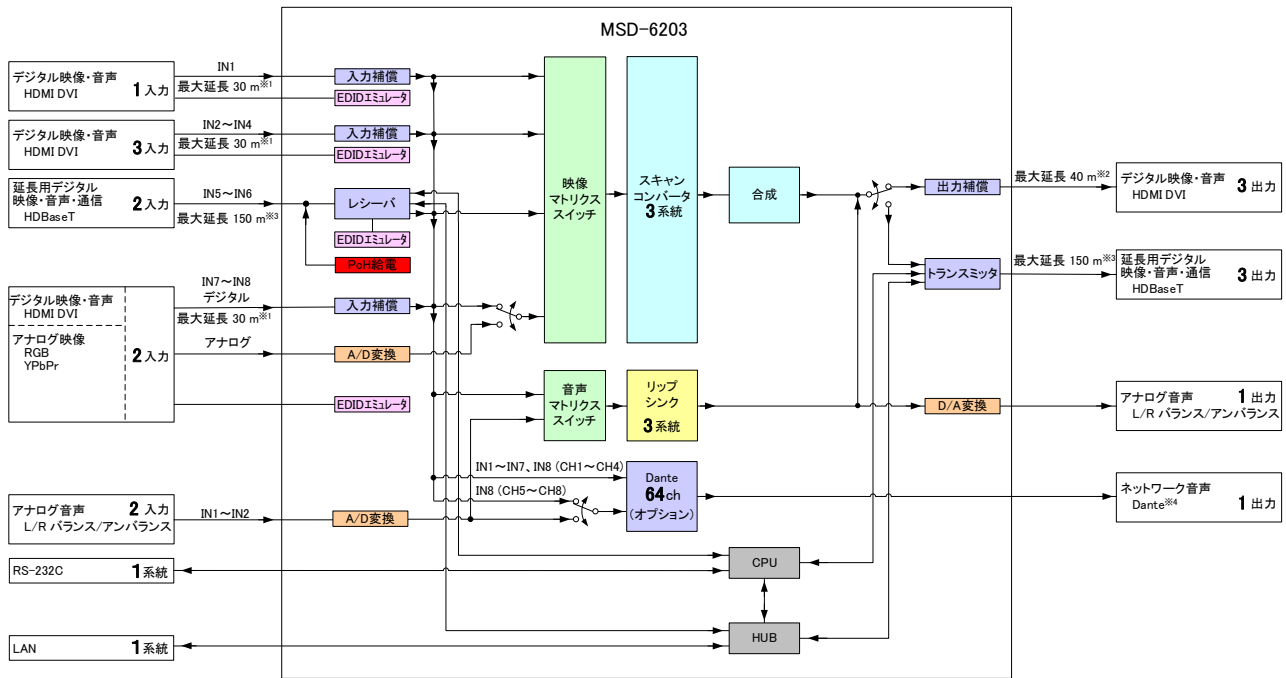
MSD-6203

デジタル映像・音声
HDMI DVI
1入力

IN1
最大延長 30 m※1

入力補償
EDIDエミュレータ

デジタル映像・音声
HDMI DVI
3入力

IN2～IN4
最大延長 30 m※1

入力補償
EDIDエミュレータ

延長用デジタル
映像・音声・通信
HDBaseT
2入力

IN5～IN6
最大延長 150 m※3

レシーバ
EDIDエミュレータ
PoH給電

デジタル映像・音声
HDMI DVI
アナログ映像
RGB
YPbPr
2入力

IN7～IN8
デジタル
最大延長 30 m※1
アナログ

入力補償
A/D変換
EDIDエミュレータ

映像
マトリクス
スイッチ

スキャン
コンバータ
3系統

合成

出力補償
最大延長 40 m※2
デジタル映像・音声
HDMI DVI
3出力

トランスミッタ
最大延長 150 m※3
延長用デジタル
映像・音声・通信
HDBaseT
3出力

音声
マトリクス
スイッチ

リップ
シンク
3系統

D/A変換
アナログ音声
L/R バランス/アンバランス
1出力

IN1～IN7、IN8 (CH1～CH4)
IN8 (CH5～CH8)

Dante
64ch
(オプション)

ネットワーク音声
Dante※4
1出力

アナログ音声
L/R バランス/アンバランス
2入力

IN1～IN2
A/D変換

CPU

RS-232C
1系統

HUB

LAN
1系統